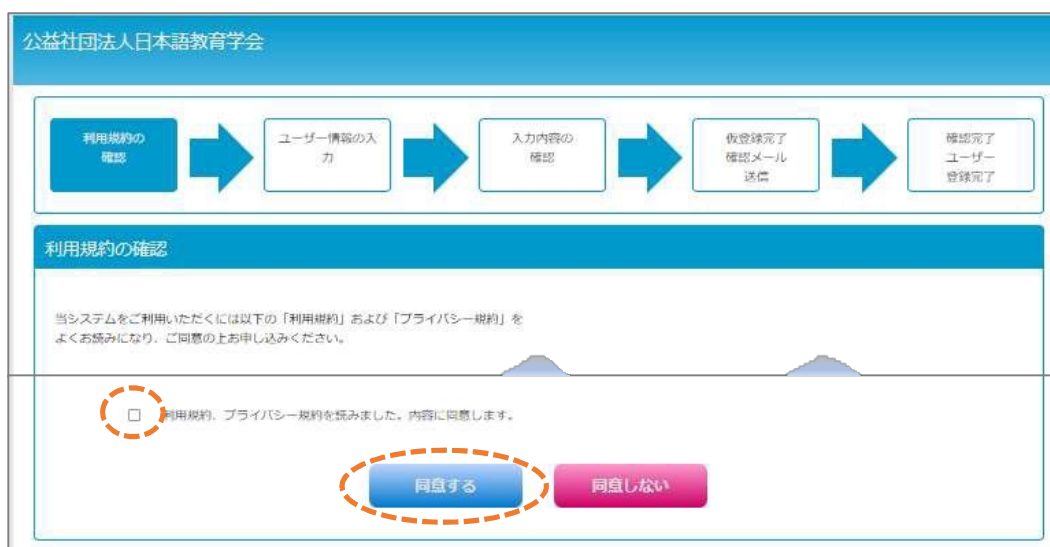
公益社団法人日本語教育学会

利用規約の確認

ユーザー情報の入力

入力内容の確認

仮登録完了
確認メール送信

確認完了
ユーザー登録完了

利用規約の確認

当システムをご利用いただくには以下の「利用規約」および「プライバシー規約」をよくお読みになり、ご同意の上お申し込みください。

利用規約、プライバシー規約を読みました。内容に同意します。

同意する

同意しない